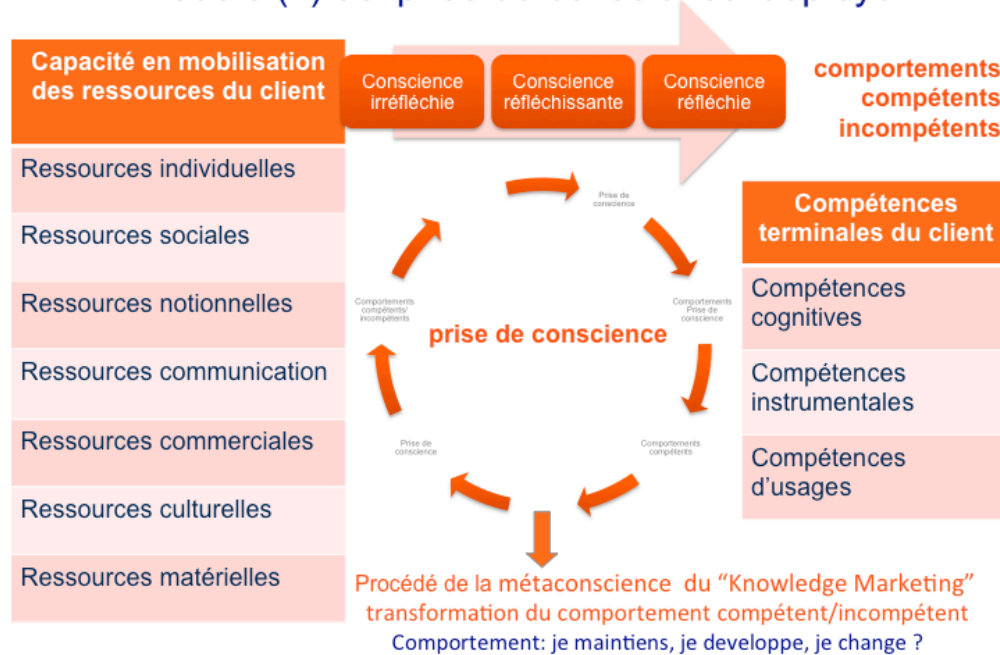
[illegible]

Capacité en mobilisation des ressources du client

Ressources individuelles

Ressources sociales

Ressources notionnelles

Ressources communication

Ressources commerciales

Ressources culturelles

Ressources matérielles

Conscience irréfléchie

Conscience réfléchissante

Conscience réfléchie

comportements compétents incompétents

Prise de conscience

Comportements Prise de conscience

Comportements compétents

Prise de conscience

Comportements compétents/ incompétents

prise de conscience

Compétences terminales du client

Compétences cognitives

Compétences instrumentales

Compétences d'usages

Procédé de la métaconscience du "Knowledge Marketing" transformation du comportement compétent/incompétent

Comportement: je maintiens, je developpe, je change ?